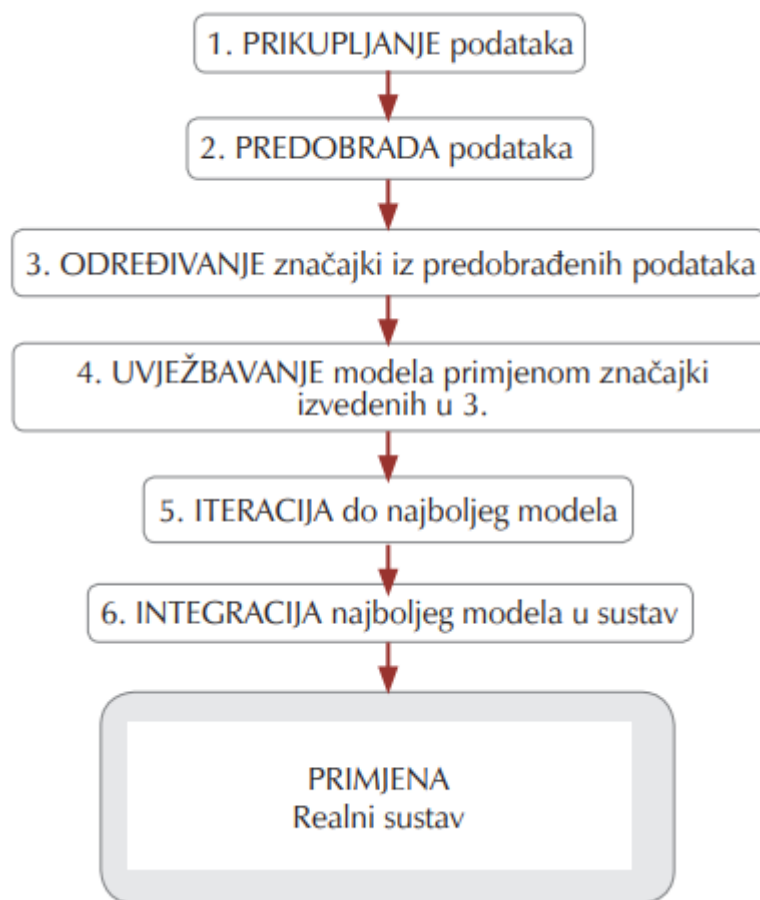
1. PRIKUPLJANJE podataka

2. PREDOBRADA podataka

3. ODREĐIVANJE značajki iz predobrađenih podataka

4. UVJEŽBAVANJE modela primjenom značajki izvedenih u 3.

5. ITERACIJA do najboljeg modela

6. INTEGRACIJA najboljeg modela u sustav

PRIMJENA
Realni sustav